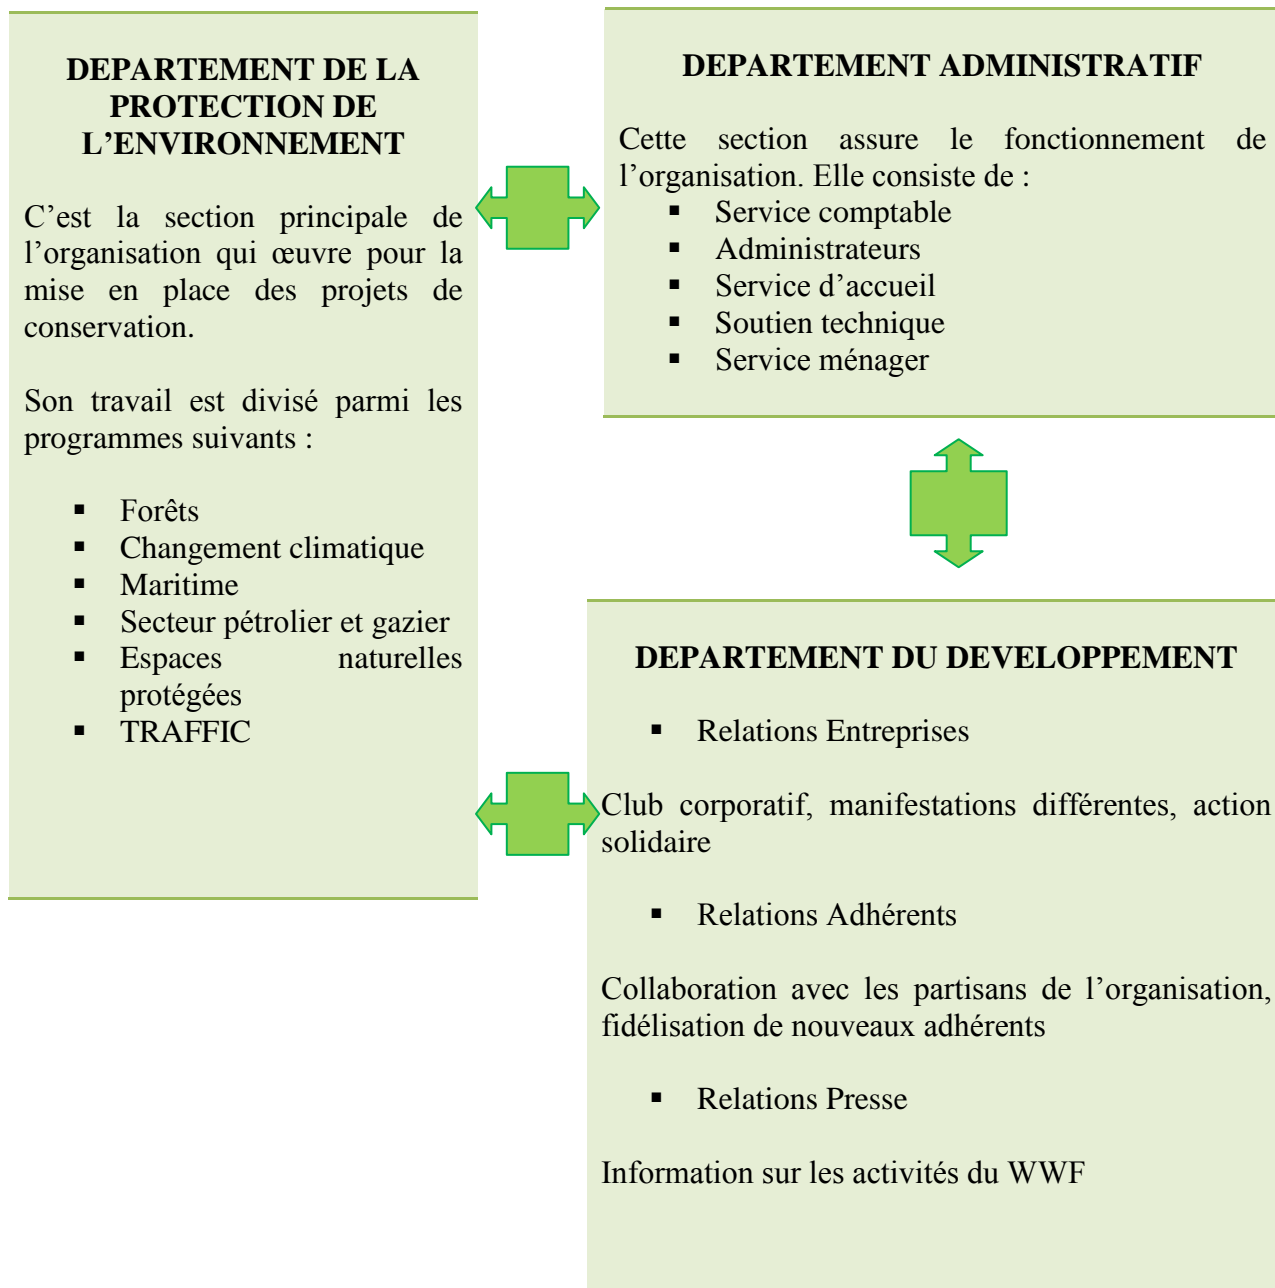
DEPARTEMENT DE LA PROTECTION DE L’ENVIRONNEMENT

C’est la section principale de l’organisation qui œuvre pour la mise en place des projets de conservation.

Son travail est divisé parmi les programmes suivants :

- Forêts
- Changement climatique
- Maritime
- Secteur pétrolier et gazier
- Espaces naturelles protégées
- TRAFFIC

DEPARTEMENT ADMINISTRATIF

Cette section assure le fonctionnement de l’organisation. Elle consiste de :

- Service comptable
- Administrateurs
- Service d’accueil
- Soutien technique
- Service ménager

DEPARTEMENT DU DEVELOPPEMENT

- Relations Entreprises

Club corporatif, manifestations différentes, action solidaire

- Relations Adhérents

Collaboration avec les partisans de l’organisation, fidélisation de nouveaux adhérents

- Relations Presse

Information sur les activités du WWF